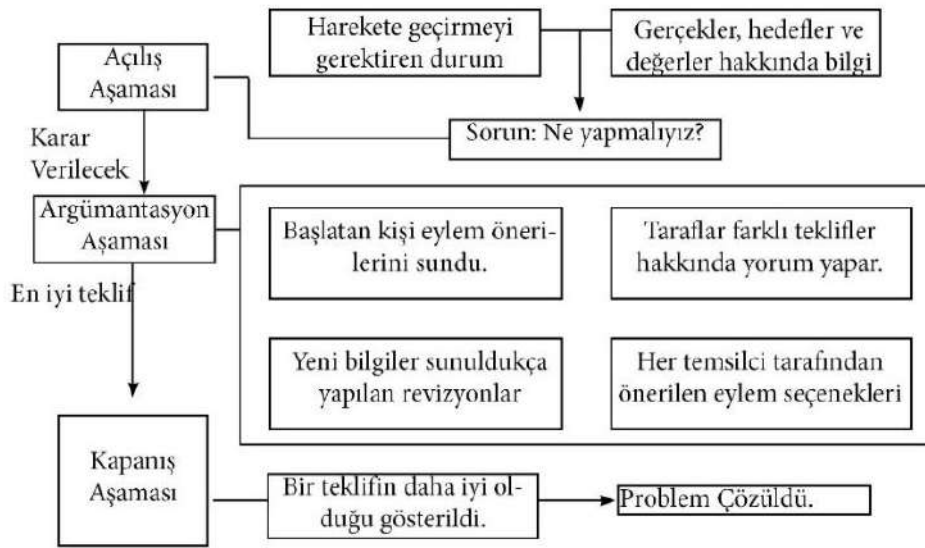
Harekete geçirmeyi gerektiren durum

Gerçekler, hedefler ve değerler hakkında bilgi

Açılış Aşaması

Sorun: Ne yapmalıyız?

Karar Verilecek

Argümantasyon Aşaması

Başlatan kişi eylem önerilerini sundu.

Taraflar farklı teklifler hakkında yorum yapar.

En iyi teklif

Yeni bilgiler sunuldukça yapılan revizyonlar

Her temsilci tarafından önerilen eylem seçenekleri

Kapanış Aşaması

Bir teklifin daha iyi olduğu gösterildi.

Problem Çözüldü.